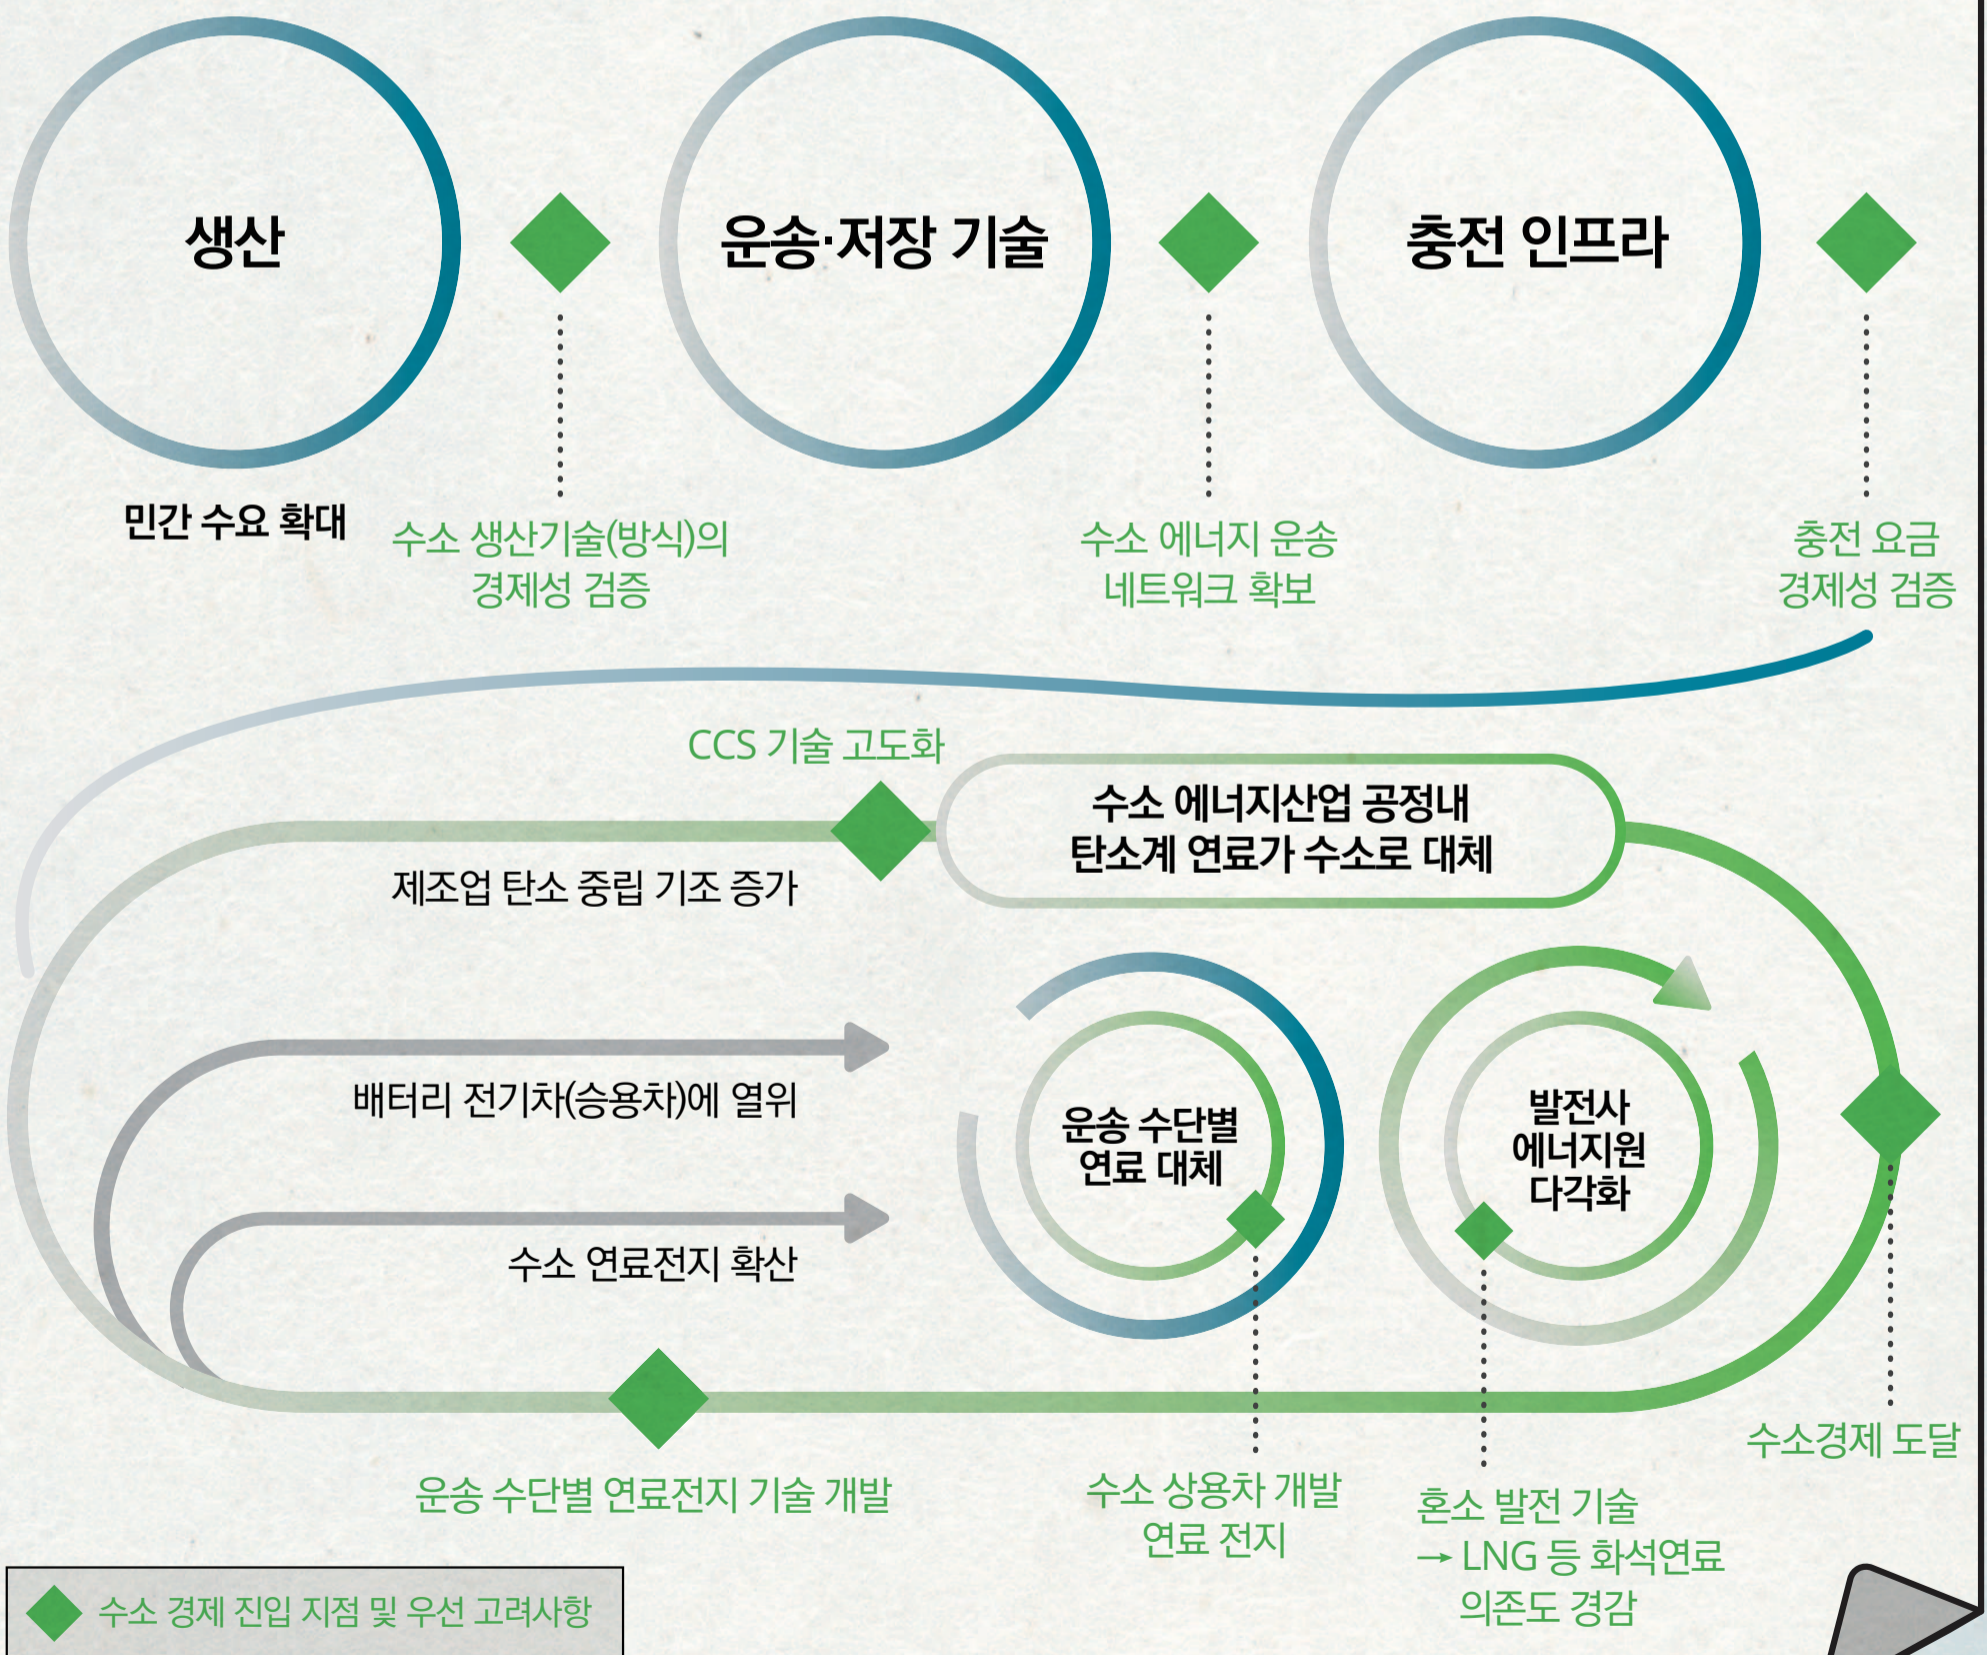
생산

운송·저장 기술

충전 인프라

민간 수요 확대

수소 생산기술(방식)의 경제성 검증

수소 에너지 운송 네트워크 확보

충전 요금 경제성 검증

CCS 기술 고도화

수소 에너지산업 공정내 탄소계 연료가 수소로 대체

제조업 탄소 중립 기조 증가

배터리 전기차(승용차)에 열위

수소 연료전지 확산

운송 수단별 연료 대체

발전사 에너지원 다각화

운송 수단별 연료전지 기술 개발

수소 상용차 개발 연료 전지

혼소 발전 기술 → LNG 등 화석연료 의존도 경감

수소경제 도달

수소 경제 진입 지점 및 우선 고려사항